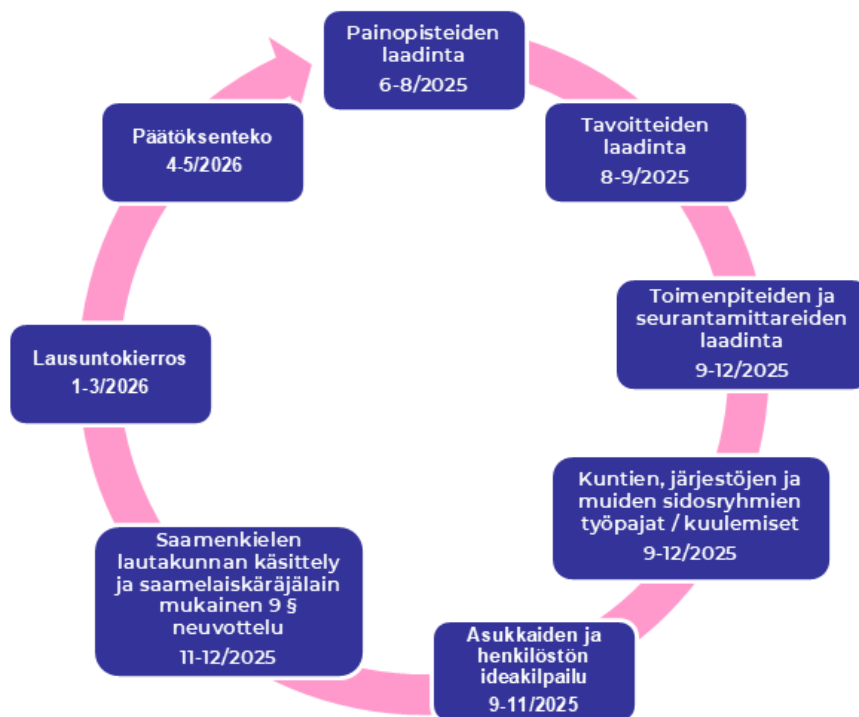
Painopisteiden laadinta
6-8/2025

Tavoitteiden laadinta
8-9/2025

Toimenpiteiden ja seurantamittareiden laadinta
9-12/2025

Kuntien, järjestöjen ja muiden sidosryhmien työpajat / kuulemiset
9-12/2025

Asukkaiden ja henkilöstön ideakilpailu
9-11/2025

Saamenkielen lautakunnan käsittely ja saamelaiskäräjälain mukainen 9 § neuvottelu
11-12/2025

Lausuntokierros
1-3/2026

Päätöksenteko
4-5/2026